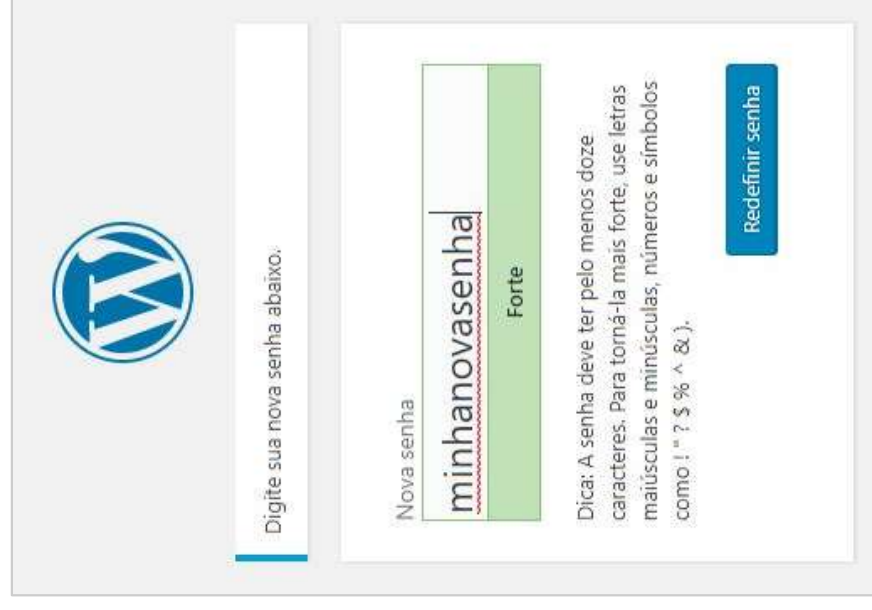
Digite sua nova senha abaixo.

Nova senha

minhanovasenha

Forte

Dica: A senha deve ter pelo menos doze caracteres. Para torná-la mais forte, use letras maiúsculas e minúsculas, números e símbolos como ! " ? $ % ^ & ).

Redefinir senha